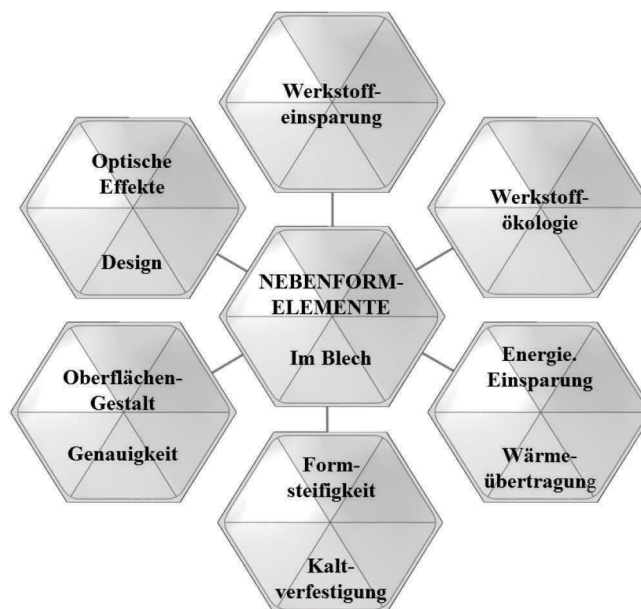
Werkstoffeinsparung

Optische Effekte

Design

Werkstoffökologie

NEBENFORMELEMENTE

Im Blech

Oberflächen-Gestalt

Genauigkeit

Energie. Einsparung

Wärmeübertragung

Formsteifigkeit

Kaltverfestigung